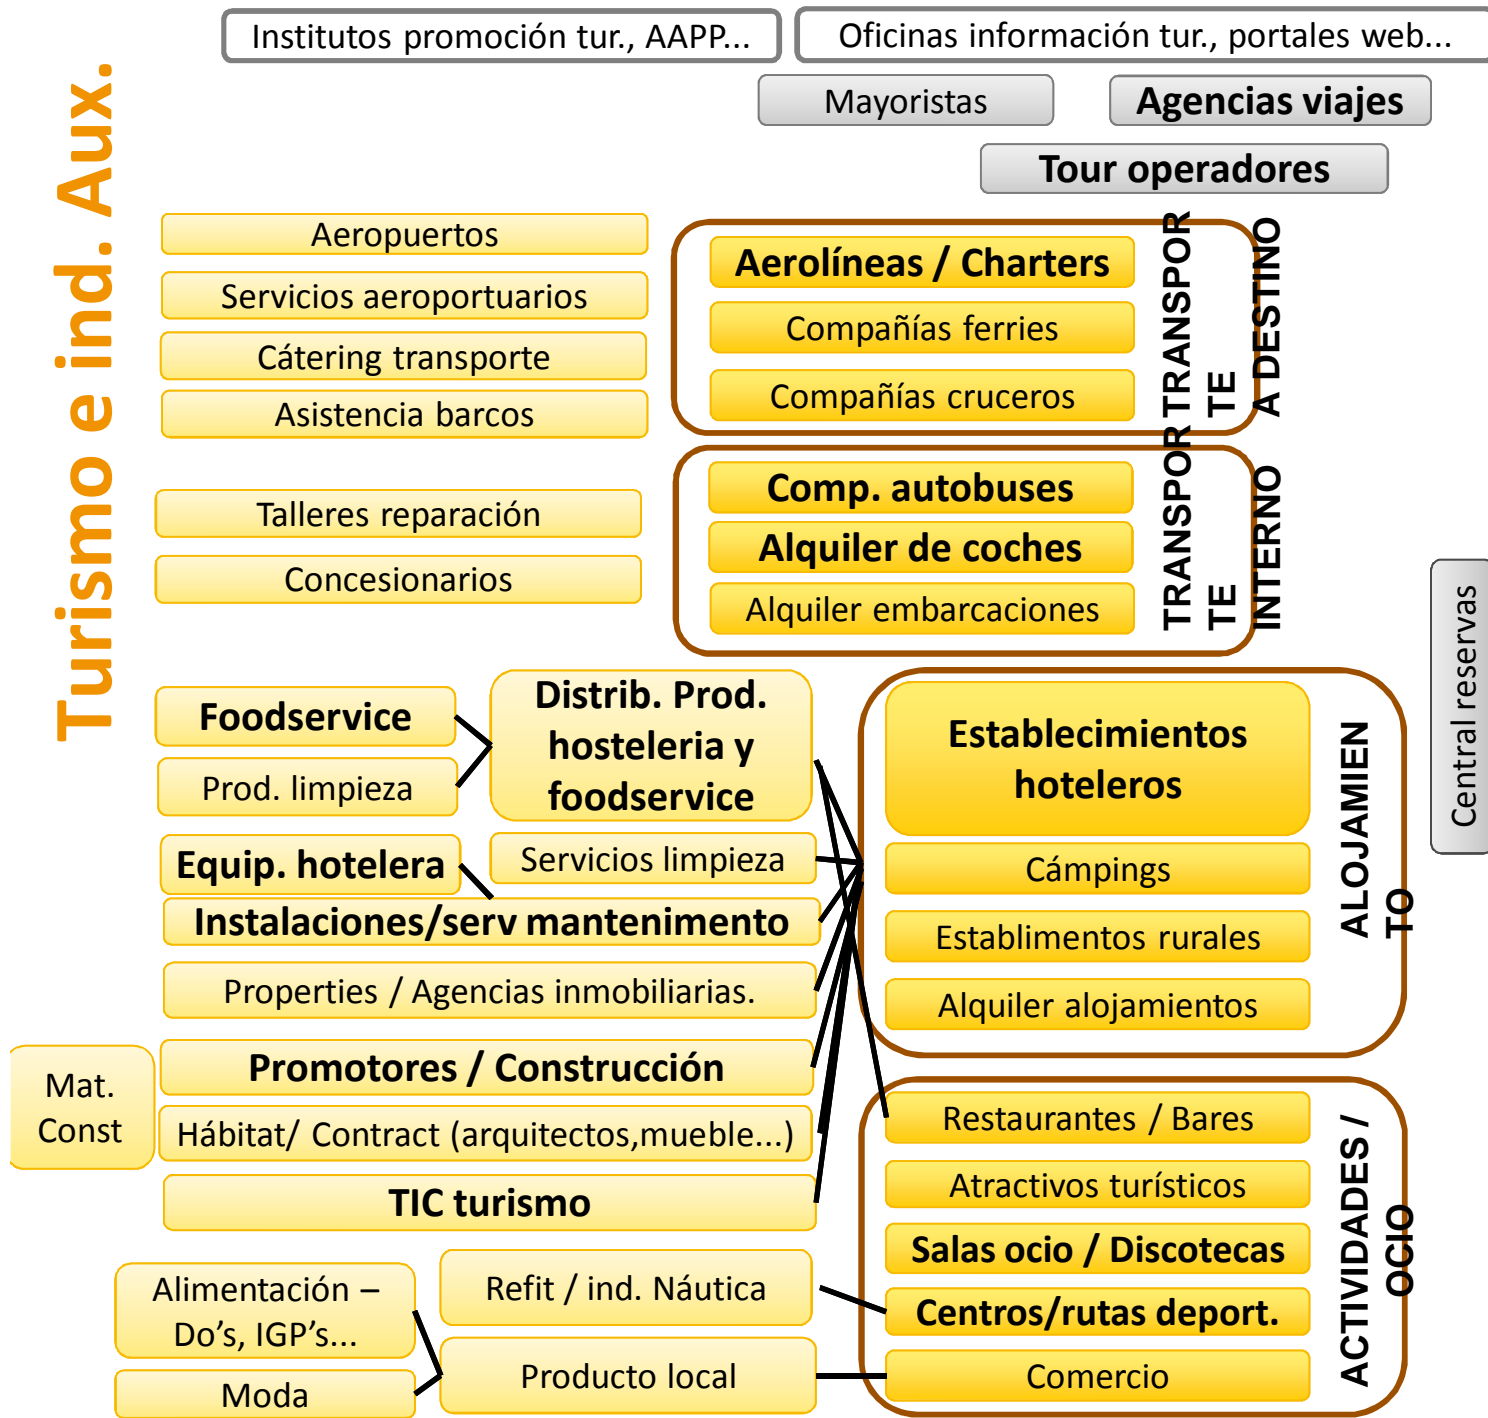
Institutos promoción tur., AAPP...

Oficinas información tur., portales web...

Mayoristas

Agencias viajes

Tour operadores

Turismo e ind. Aux.

Aeropuertos

Servicios aeroportuarios

Cátering transporte

Asistencia barcos

Aerolíneas / Charters

Compañías ferries

Compañías cruceros

TRANSPORTE A DESTINO

Talleres reparación

Concesionarios

Comp. autobuses

Alquiler de coches

Alquiler embarcaciones

TRANSPORTE INTERNO

Central reservas

Foodservice

Prod. limpieza

Distrib. Prod. hosteleria y foodservice

Equip. hotelera

Servicios limpieza

Instalaciones/serv mantenimento

Properties / Agencias inmobiliarias.

Mat. Const

Promotores / Construcción

Hábitat/ Contract (arquitectos,mueble...)

TIC turismo

Establecimientos hoteleros

Cámpings

Establimentos rurales

Alquiler alojamientos

ALOJAMIENTO

Restaurantes / Bares

Atractivos turísticos

Salas ocio / Discotecas

Centros/rutas deport.

Comercio

ACTIVIDADES / OCIO

Alimentación – Do's, IGP's...

Moda

Refit / ind. Náutica

Producto local